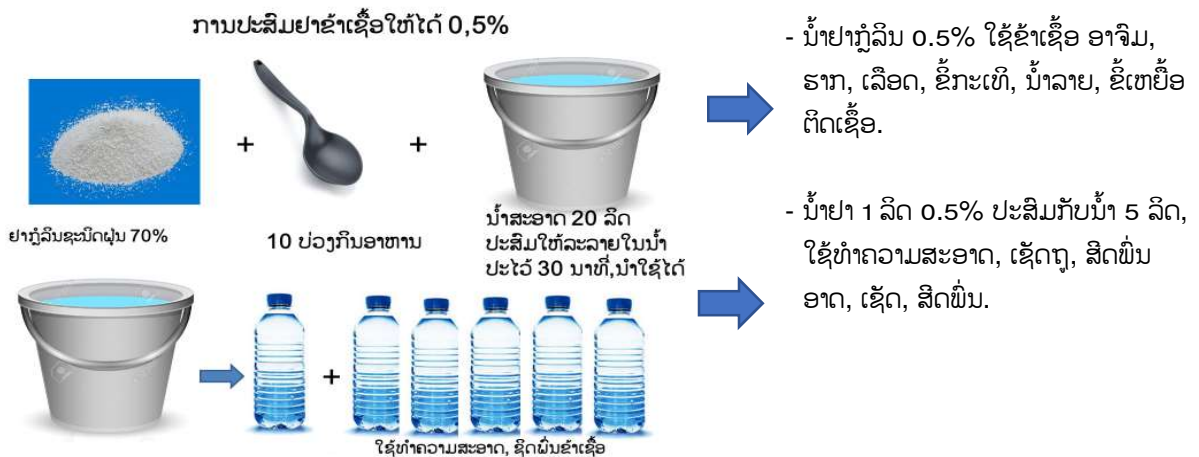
ການປະສົມຢາຂ້າເຊື້ອໃຫ້ໄດ້ 0,5%

ຢາກູ້ລິນຊະນິດຝຸ່ນ 70%

+

10 ບ່ວງກິນອາຫານ

+

ນ້ຳສະອາດ 20 ລິດ ປະສົມໃຫ້ລະລາຍໃນນ້ຳ ປະໄວ້ 30 ນາທີ,ນຳໃຊ້ໄດ້

+

ໃຊ້ທຳຄວາມສະອາດ, ຊີດພົ່ນຂ້າເຊື້ອ

- ນ້ຳຢາກູ້ລິນ 0.5% ໃຊ້ຂ້າເຊື້ອ ອາຈົມ, ຮາກ, ເລືອດ, ຂີ້ກະເທີ, ນ້ຳລາຍ, ຂີ້ເຫຍື້ອ ຕິດເຊື້ອ.

- ນ້ຳຢາ 1 ລິດ 0.5% ປະສົມກັບນ້ຳ 5 ລິດ, ໃຊ້ທຳຄວາມສະອາດ, ເຊັດຖູ, ສີດພົ່ນ ອາດ, ເຊັດ, ສີດພົ່ນ.